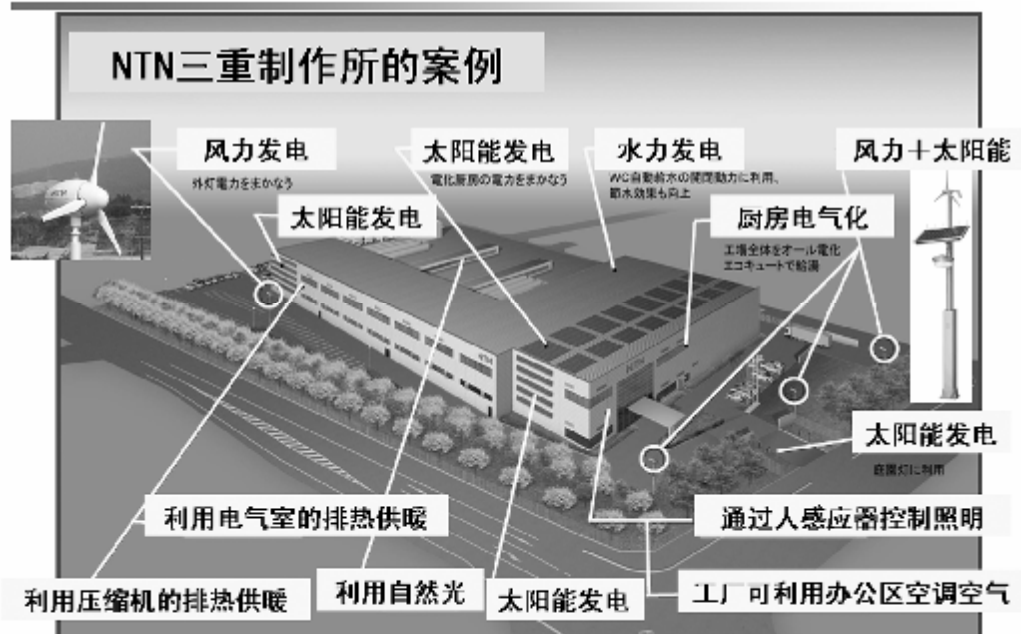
NTN三重制作所的案例

风力发电
外灯電力をまかなう

太阳能发电
電化厨房の電力をまかなう

水力发电
WC自動給水の開閉動力に利用、節水効果も向上

风力＋太阳能

太阳能发电

厨房电气化
工場全体をオール電化
エコキュートで給湯

太阳能发电
庭園灯に利用

利用电气室的排热供暖

通过人感应器控制照明

利用压缩机的排热供暖

利用自然光

太阳能发电

工厂可利用办公区空调空气